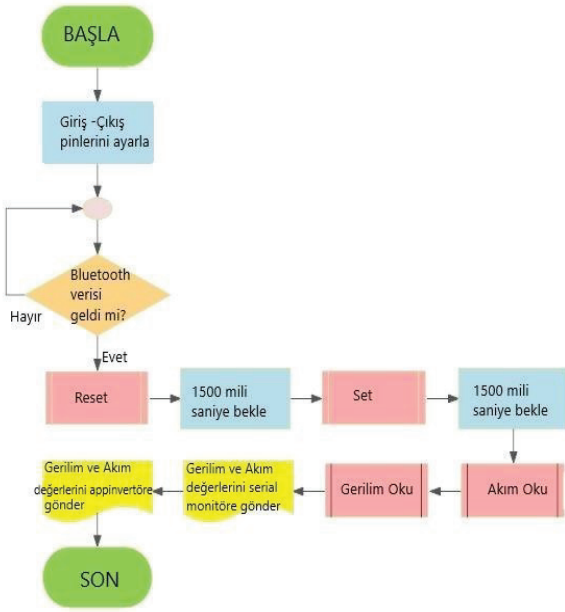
BAŞLA

Giriş -Çıkış pinlerini ayarla

Bluetooth verisi geldi mi?

Hayır

Evet

Reset

1500 mili saniye bekle

Set

1500 mili saniye bekle

Akım Oku

Gerilim Oku

Gerilim ve Akım değerlerini serial monitöre gönder

Gerilim ve Akım değerlerini appinvertöre gönder

SON